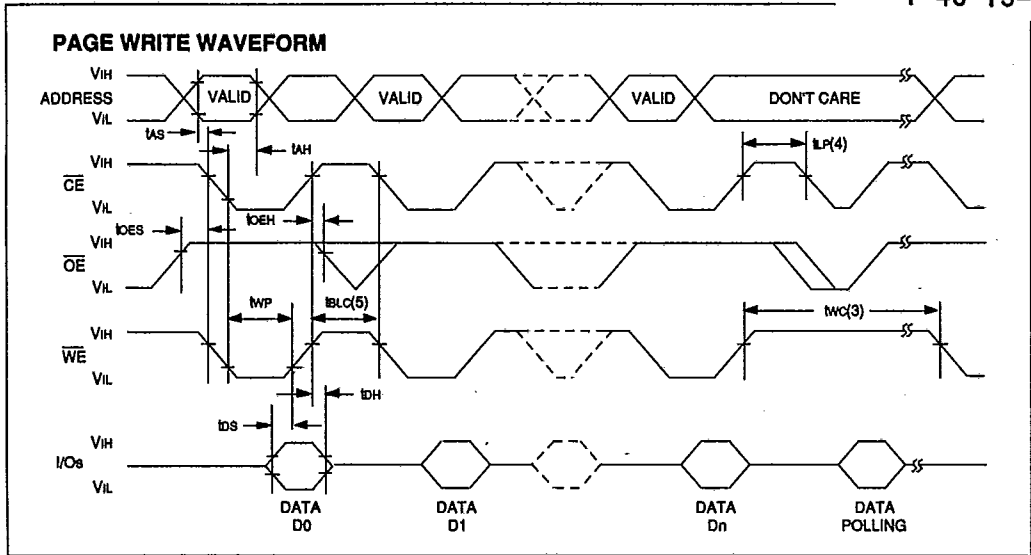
T-46-13-

PAGE WRITE WAVEFORM

VIH
ADDRESS
VIL

VALID

VALID

VALID

DON'T CARE

tAS

tAH

tLP(4)

VIH
$\overline{CE}$
VIL

tOEH

tOES

VIH
$\overline{OE}$
VIL

tWP

tBLC(5)

tWC(3)

VIH
$\overline{WE}$
VIL

tDH

tDS

VIH
I/Os
VIL

DATA D0

DATA D1

DATA Dn

DATA POLLING